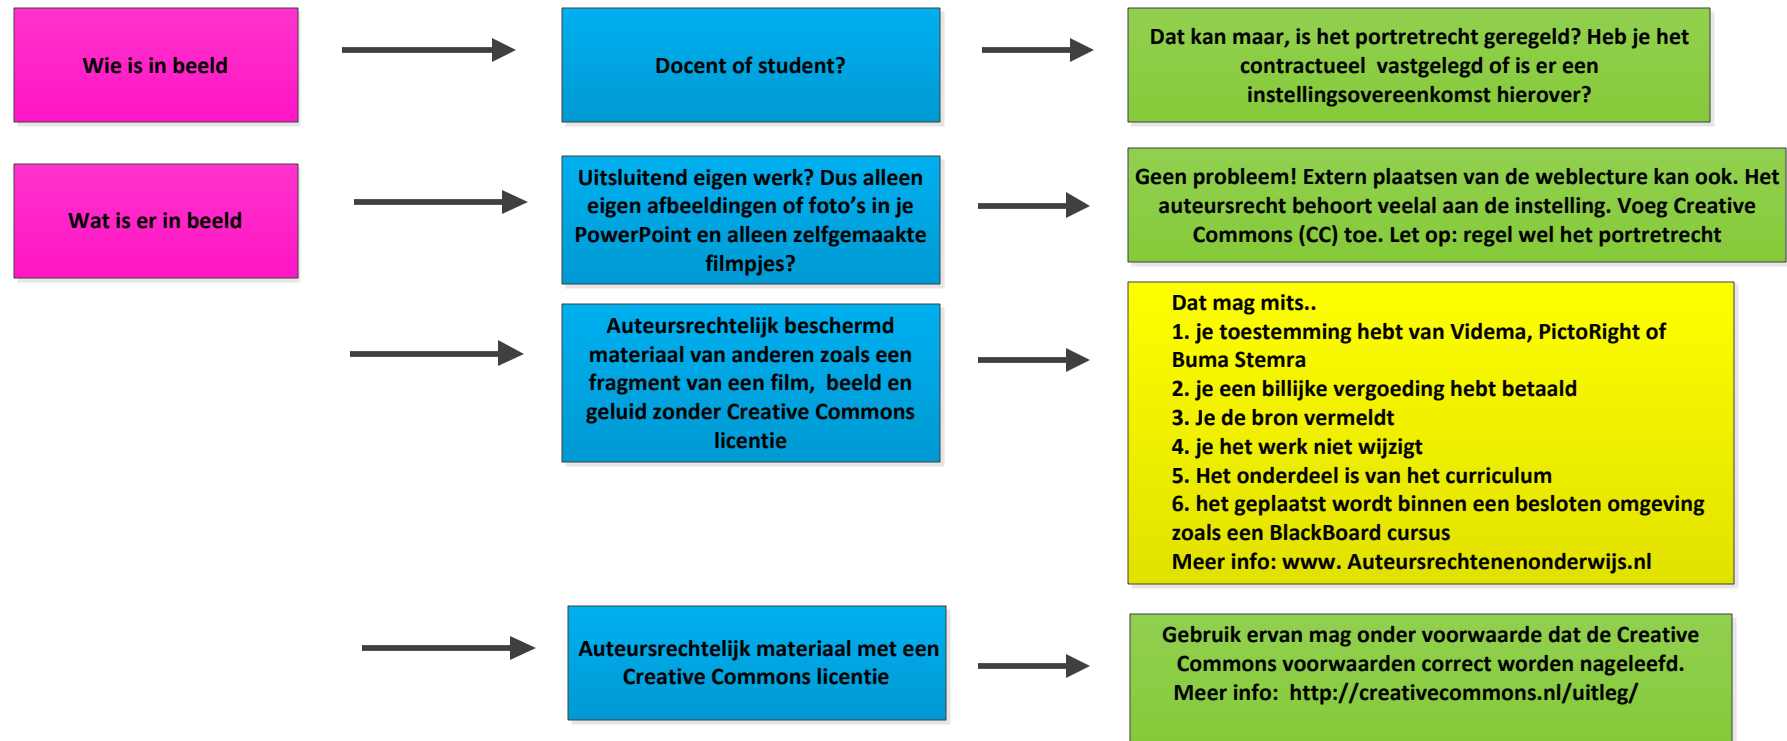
Wie is in beeld

Docent of student?

Dat kan maar, is het portretrecht geregeld? Heb je het contractueel vastgelegd of is er een instellingsovereenkomst hierover?

Wat is er in beeld

Uitsluitend eigen werk? Dus alleen eigen afbeeldingen of foto's in je PowerPoint en alleen zelfgemaakte filmpjes?

Geen probleem! Extern plaatsen van de weblecture kan ook. Het auteursrecht behoort veelal aan de instelling. Voeg Creative Commons (CC) toe. Let op: regel wel het portretrecht

Auteursrechtelijk beschermd materiaal van anderen zoals een fragment van een film, beeld en geluid zonder Creative Commons licentie

Dat mag mits..
1. je toestemming hebt van Videma, PictoRight of Buma Stemra
2. je een billijke vergoeding hebt betaald
3. Je de bron vermeldt
4. je het werk niet wijzigt
5. Het onderdeel is van het curriculum
6. het geplaatst wordt binnen een besloten omgeving zoals een BlackBoard cursus
Meer info: www. Auteursrechtenenonderwijs.nl

Auteursrechtelijk materiaal met een Creative Commons licentie

Gebruik ervan mag onder voorwaarde dat de Creative Commons voorwaarden correct worden nageleefd.
Meer info: http://creativecommons.nl/uitleg/